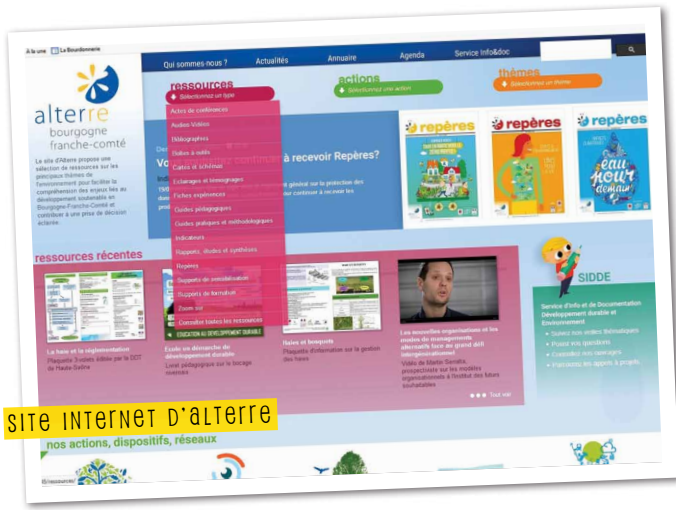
À la une | Le Bourdonnerie

Qui sommes-nous ? Actualités Annuaire Agenda Service Info&doc

alterre
bourgogne
franche-comté

Le site d'Alterre propose une sélection de ressources sur les principaux thèmes de l'environnement pour faciliter la compréhension des enjeux liés au développement soutenable en Bourgogne-Franche-Comté et contribuer à une prise de décision éclairée.

ressources
Sélectionnez un type
Actes de conférences
Audios-Vidéos
Bibliographies
Bases à outils
Cartes et schémas
Échanges et témoignages
Fiches expériences
Guides pédagogiques
Guides pratiques et méthodologiques
Indicateurs
Rapports, études et synthèses
Repères
Supports de sensibilisation
Supports de formation
Zoom sur
Consulter toutes les ressources

actions
Sélectionnez une action

thèmes
Sélectionnez un thème

Vo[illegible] à recevoir Repères?

repères
repères
repères

ressources récentes

La haie et la réglementation
Plaquette 3 volets éditée par la DDT de Haute-Saône

École en démarche de développement durable
Livret pédagogique sur le bocage

Haies et bosquets
Plaquette d'information sur la gestion des haies

Les nouvelles organisations et les modes de management alternatifs face au grand défi intergénérationnel
Vidéo de Martin Serralta, prospectiviste sur les modèles organisationnels à l'institut des futurs souhaitables

Tout voir

SIDDE
Service d'Info et de Documentation Développement durable et Environnement

SITE INTERNET D'ALTERRE

nos actions, dispositifs, réseaux